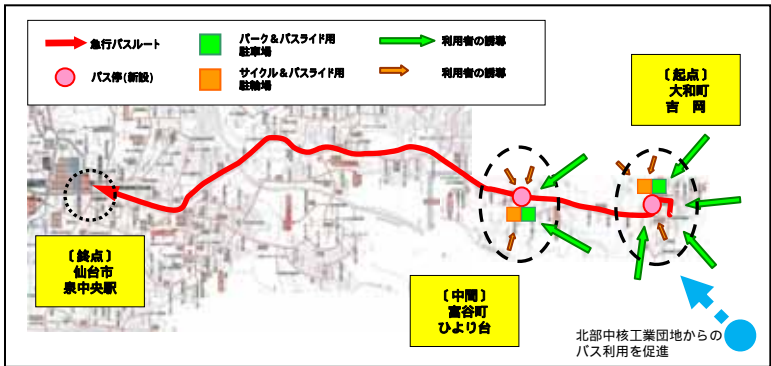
急行バスルート

パーク＆バスライド用駐車場

利用者の誘導

バス停(新設)

サイクル＆バスライド用駐輪場

利用者の誘導

〔起点〕
大和町
吉　岡

〔終点〕
仙台市
泉中央駅

〔中間〕
富谷町
ひより台

北部中核工業団地からのバス利用を促進